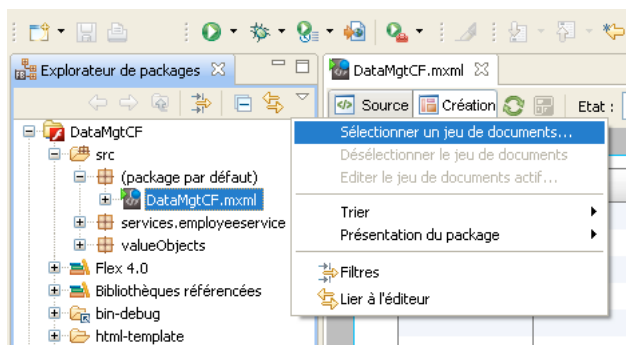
Explorateur de packages ☒

DataMgtCF.mxml ☒

Source Création

Etat :

DataMgtCF
src
(package par défaut)
DataMgtCF.mxml
services.employeeservice
valueObjects
Flex 4.0
Bibliothèques référencées
bin-debug
html-template

Sélectionner un jeu de documents...
Désélectionner le jeu de documents
Editer le jeu de documents actif...
Trier
Présentation du package
Filtres
Lier à l'éditeur